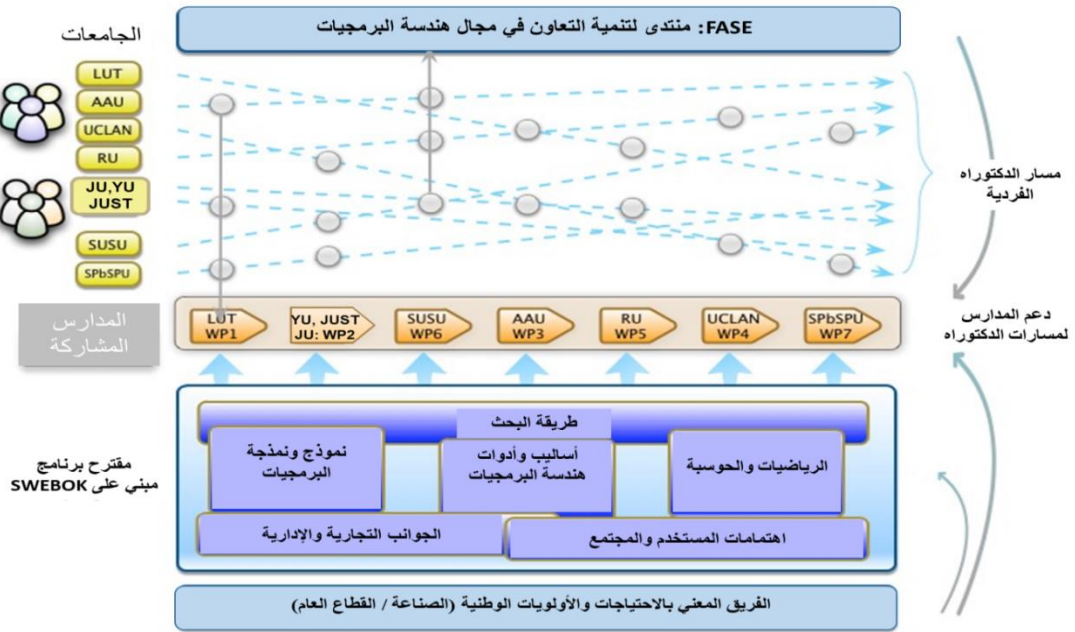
FASE: منتدى لتنمية التعاون في مجال هندسة البرمجيات

الجامعات

LUT
AAU
UCLAN
RU
JU,YU JUST
SUSU
SPbSPU

مسار الدكتوراه الفردية

المدارس المشاركة

LUT WP1
YU, JUST JU: WP2
SUSU WP6
AAU WP3
RU WP5
UCLAN WP4
SPbSPU WP7

دعم المدارس لمسارات الدكتوراه

طريقة البحث

نموذج ونمذجة البرمجيات

أساليب وأدوات هندسة البرمجيات

الرياضيات والحوسبة

الجوانب التجارية والإدارية

اهتمامات المستخدم والمجتمع

مقترح برنامج مبني على SWEBOK

الفريق المعني بالاحتياجات والأولويات الوطنية (الصناعة / القطاع العام)